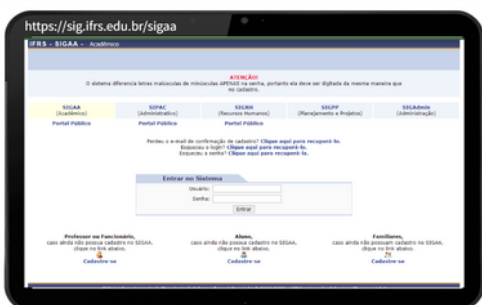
https://sig.ifrs.edu.br/sigaa

IFRS - SIGAA - Acadêmico

ATENÇÃO!
O sistema diferencia letras maiúsculas de minúsculas APENAS na senha, portanto ela deve ser digitada da mesma maneira que no cadastro.

SIGAA (Acadêmico)
Portal Público

SIPAC (Administrativo)
Portal Público

SIGRH (Recursos Humanos)
Portal Público

SIGPP (Planejamento e Projetos)

SIGAdmin (Administração)

Perdeu o e-mail de confirmação de cadastro? Clique aqui para recuperá-lo.
Esqueceu o login? Clique aqui para recuperá-lo.
Esqueceu a senha? Clique aqui para recuperá-la.

Entrar no Sistema
Usuário:
Senha:
Entrar

Professor ou Funcionário,
caso ainda não possua cadastro no SIGAA, clique no link abaixo.
Cadastre-se

Aluno,
caso ainda não possua cadastro no SIGAA, clique no link abaixo.
Cadastre-se

Familiares,
caso ainda não possua cadastro no SIGAA, clique no link abaixo.
Cadastre-se